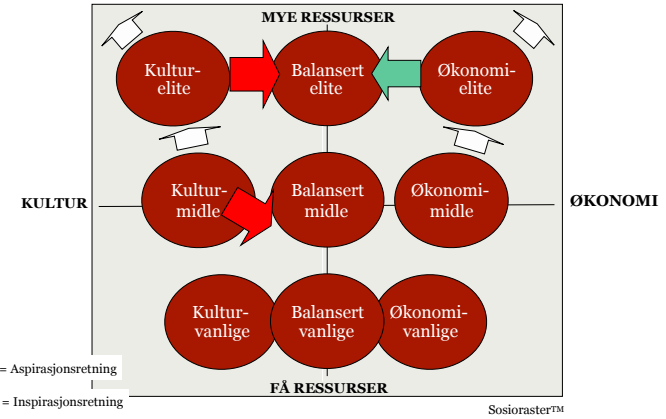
MYE RESSURSER

Kulturelite

Balansert elite

Økonomielite

KULTUR

Kulturmidle

Balansert midle

Økonomimidle

ØKONOMI

Kulturvanlige

Balansert vanlige

Økonomivanlige

= Aspirasjonsretning

= Inspirasjonsretning

FÅ RESSURSER

Sosioraster™